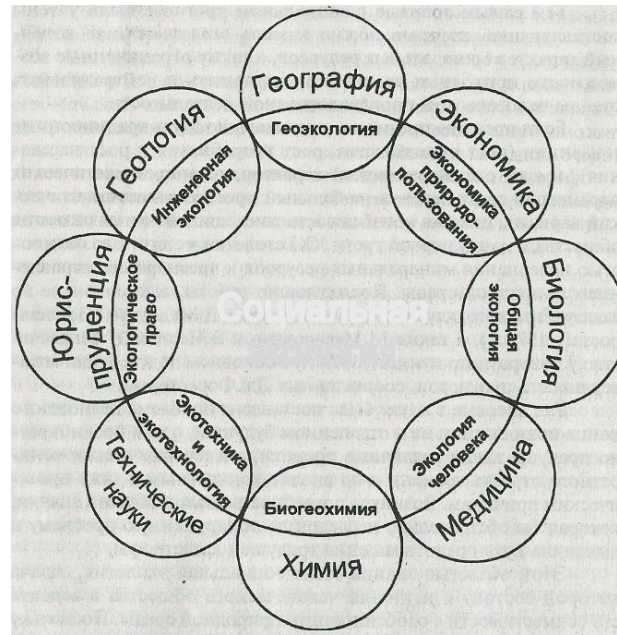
География
Геоэкология
Экономика
Экономика природопользования
Биология
Общая экология
Медицина
Экология человека
Химия
Биогеохимия
Технические науки
Экотехника и экотехнология
Юриспруденция
Экологическое право
Геология
Инженерная экология
Социальная
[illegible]